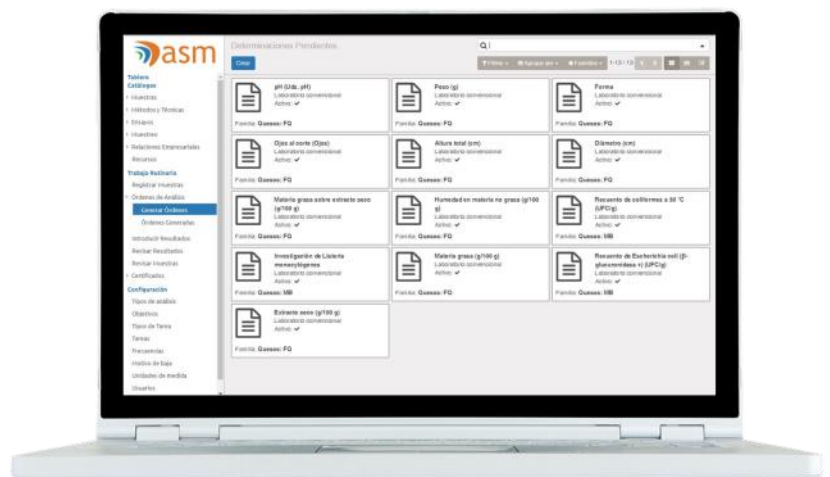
asm

Tablero
Catálogos
Muestras
Métodos y Técnicas
Ensayos
Muestreo
Relaciones Empresariales
Recursos
Trabajo Rutinario
Registrar Muestras
Órdenes de Análisis
Generar Órdenes
Órdenes Generadas
Introducir Resultados
Revisar Resultados
Revisar Muestras
Certificados
Configuración
Tipos de análisis
Objetivos
Tipos de Tarea
Tareas
Frecuencias
Motivos de baja
Unidades de medida
Usuarios

Determinaciones Pendientes

Crear

Filtros
Agrupar por
Favoritos
1-13 / 13

pH (Uds. pH)
Laboratorio convencional
Activo: ✔
Familia: Quesos: FQ

Peso (g)
Laboratorio convencional
Activo: ✔
Familia: Quesos: FQ

Forma
Laboratorio convencional
Activo: ✔
Familia: Quesos: FQ

Ojos al corte (Ojos)
Laboratorio convencional
Activo: ✔
Familia: Quesos: FQ

Altura total (cm)
Laboratorio convencional
Activo: ✔
Familia: Quesos: FQ

Diámetro (cm)
Laboratorio convencional
Activo: ✔
Familia: Quesos: FQ

Materia grasa sobre extracto seco (g/100 g)
Laboratorio convencional
Activo: ✔
Familia: Quesos: FQ

Humedad en materia no grasa (g/100 g)
Laboratorio convencional
Activo: ✔
Familia: Quesos: FQ

Recuento de coliformes a 30 °C (UFC/g)
Laboratorio convencional
Activo: ✔
Familia: Quesos: MB

Investigación de Listeria monocytogenes
Laboratorio convencional
Activo: ✔
Familia: Quesos: MB

Materia grasa (g/100 g)
Laboratorio convencional
Activo: ✔
Familia: Quesos: FQ

Recuento de Escherichia coli (β-glucuronidasa +) (UFC/g)
Laboratorio convencional
Activo: ✔
Familia: Quesos: MB

Extracto seco (g/100 g)
Laboratorio convencional
Activo: ✔
Familia: Quesos: FQ